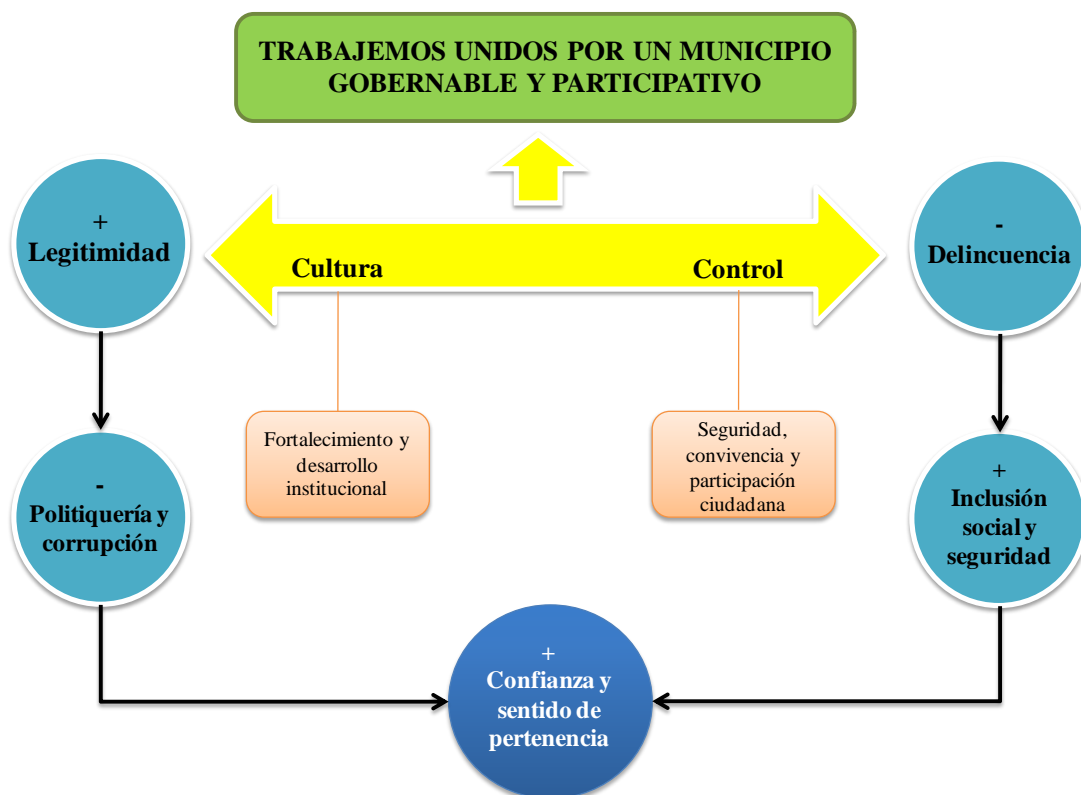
TRABAJEMOS UNIDOS POR UN MUNICIPIO GOBERNABLE Y PARTICIPATIVO

+
Legitimidad

Cultura

Control

-
Delincuencia

Fortalecimiento y desarrollo institucional

Seguridad, convivencia y participación ciudadana

-
Politiquería y corrupción

+
Inclusión social y seguridad

+
Confianza y sentido de pertenencia